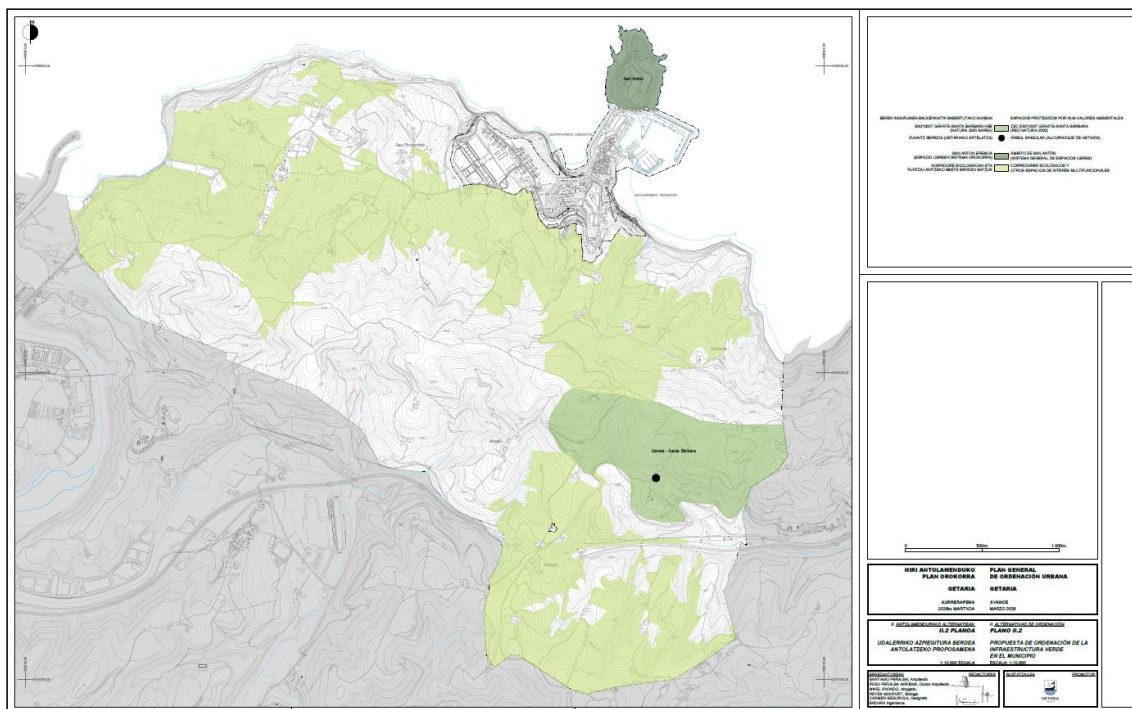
San Antón

San Prudentzio

Gárate - Santa Bárbara

BEREN INGURUMEN BALIOENGATIK BABESTUTAKO GUNEAK
ESPACIOS PROTEGIDOS POR SUS VALORES AMBIENTALES
ES2120007 GARATE-SANTA BARBARA GBE (NATURA 2000 SAREA)
ZEC ES2120007 GÁRATE-SANTA BÁRBARA (RED NATURA 2000)
ZUHAITZ BEREZIA (GETARIAKO ARTELATZA)
ÁRBOL SINGULAR (ALCORNOQUE DE GETARIA)
SAN ANTON ERREKA (ESPAZIO LIBREEN SISTEMA OROKORRA)
ÁMBITO DE SAN ANTÓN (SISTEMA GENERAL DE ESPACIOS LIBRES)
KORRIDORE EKOLOGIKOAK ETA FUNTZIO ANITZEKO BESTE ESPAZIO BATZUK
CORREDORES ECOLÓGICOS Y OTROS ESPACIOS DE INTERÉS MULTIFUNCIONALES

0 500m. 1.000m.

HIRI ANTOLAMENDUKO PLAN OROKORRA
PLAN GENERAL DE ORDENACIÓN URBANA

GETARIA
GETARIA

AURRERAPENA
AVANCE

2020ko MARTXOA
MARZO 2020

II. ANTOLAMENDURAKO ALTERNATIBAK
II. ALTERNATIVAS DE ORDENACIÓN

II.2 PLANOA
PLANO II.2

UDALERRIKO AZPIEGITURA BERDEA ANTOLATZEKO PROPOSAMENA
PROPUESTA DE ORDENACIÓN DE LA INFRAESTRUCTURA VERDE EN EL MUNICIPIO

1:10.000 ESKALA
ESCALA 1:10.000

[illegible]

GETARIA